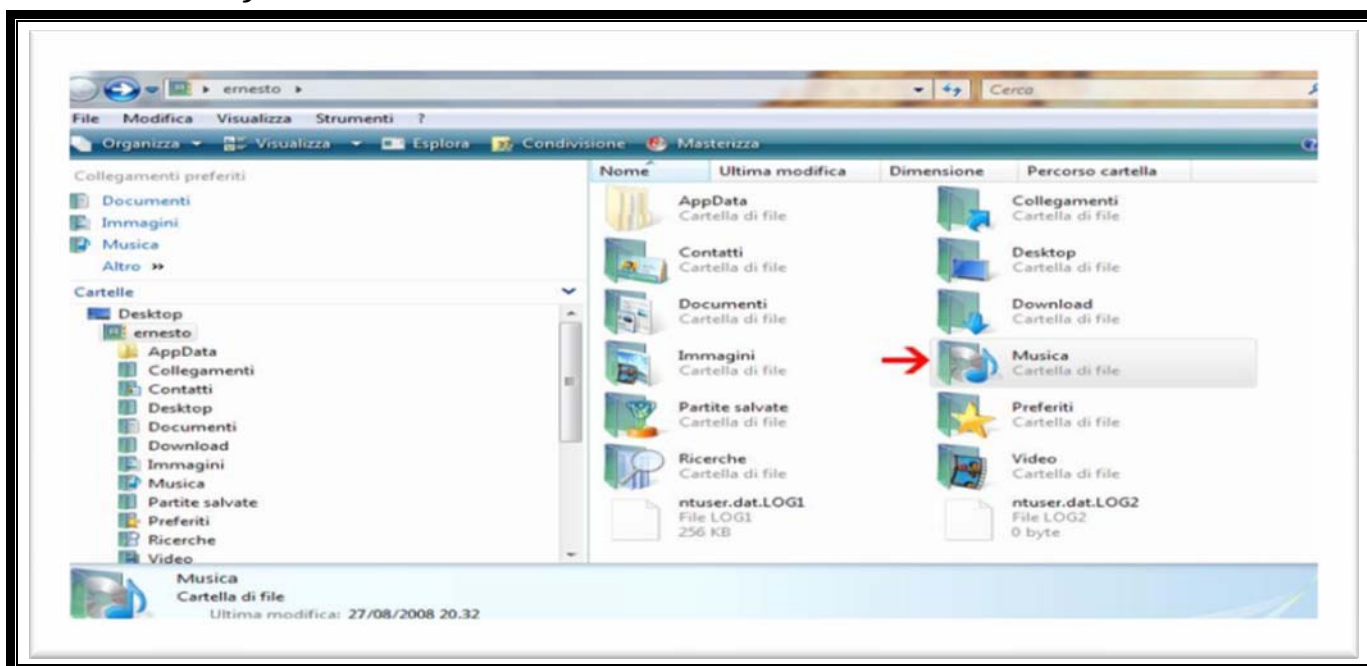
ernesto ▸

Cerca

File Modifica Visualizza Strumenti ?

Organizza ▾ Visualizza ▾ Esplora Condivisione Masterizza

Collegamenti preferiti

Documenti
Immagini
Musica
Altro »

Cartelle

Desktop
ernesto
AppData
Collegamenti
Contatti
Desktop
Documenti
Download
Immagini
Musica
Partite salvate
Preferiti
Ricerche
Video

| Nome | Ultima modifica | Dimensione | Percorso cartella |
|---|---|---|---|

AppData
Cartella di file

Collegamenti
Cartella di file

Contatti
Cartella di file

Desktop
Cartella di file

Documenti
Cartella di file

Download
Cartella di file

Immagini
Cartella di file

Musica
Cartella di file

Partite salvate
Cartella di file

Preferiti
Cartella di file

Ricerche
Cartella di file

Video
Cartella di file

ntuser.dat.LOG1
File LOG1
256 KB

ntuser.dat.LOG2
File LOG2
0 byte

Musica
Cartella di file
Ultima modifica: 27/08/2008 20.32